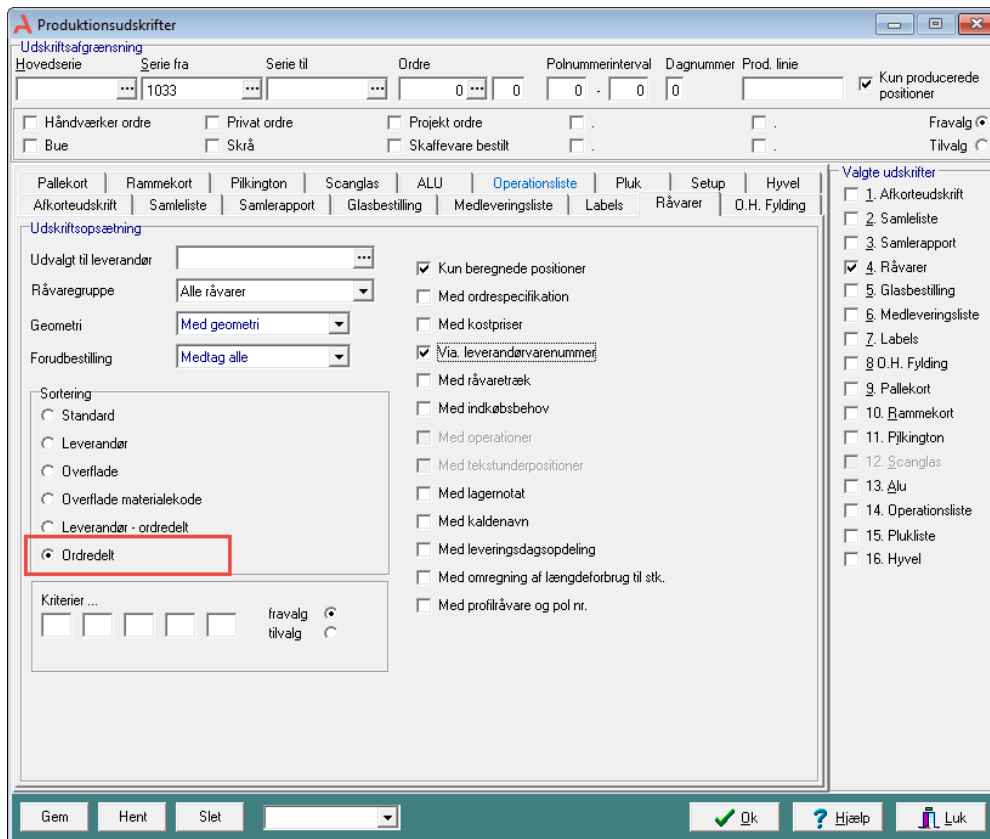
Produktionsudskrifter

Udskriftsafgrænsning
Hovedserie
Serie fra
1033
Serie til
Ordre
0
0
Polnummerinterval
0 - 0
Dagnummer
0
Prod. linie
Kun producerede positioner

Håndværker ordre
Privat ordre
Projekt ordre
.
.
Fravalg
Bue
Skrå
Skaffevare bestilt
.
.
Tilvalg

Pallekort | Rammekort | Pilkington | Scanglas | ALU | Operationsliste | Pluk | Setup | Hyvel
Afkorteudskrift | Samleliste | Samlerapport | Glasbestilling | Medleveringsliste | Labels | Råvarer | O.H. Fylding

Udskriftsopsætning
Udvalgt til leverandør
Råvaregruppe
Alle råvarer
Geometri
Med geometri
Forudbestilling
Medtag alle

Sortering
Standard
Leverandør
Overflade
Overflade materialekode
Leverandør - ordredelt
Ordredelt

Kriterier ...
fravalg
tilvalg

Kun beregnede positioner
Med ordrespecifikation
Med kostpriser
Via. leverandørvarenummer
Med råvaretræk
Med indkøbsbehov
Med operationer
Med tekstunderpositioner
Med lagernotat
Med kaldenavn
Med leveringsdagsopdeling
Med omregning af længdeforbrug til stk.
Med profilråvare og pol nr.

Valgte udskrifter
1. Afkorteudskrift
2. Samleliste
3. Samlerapport
4. Råvarer
5. Glasbestilling
6. Medleveringsliste
7. Labels
8 O.H. Fylding
9. Pallekort
10. Rammekort
11. Pilkington
12. Scanglas
13. Alu
14. Operationsliste
15. Plukliste
16. Hyvel

Gem
Hent
Slet
Ok
Hjælp
Luk